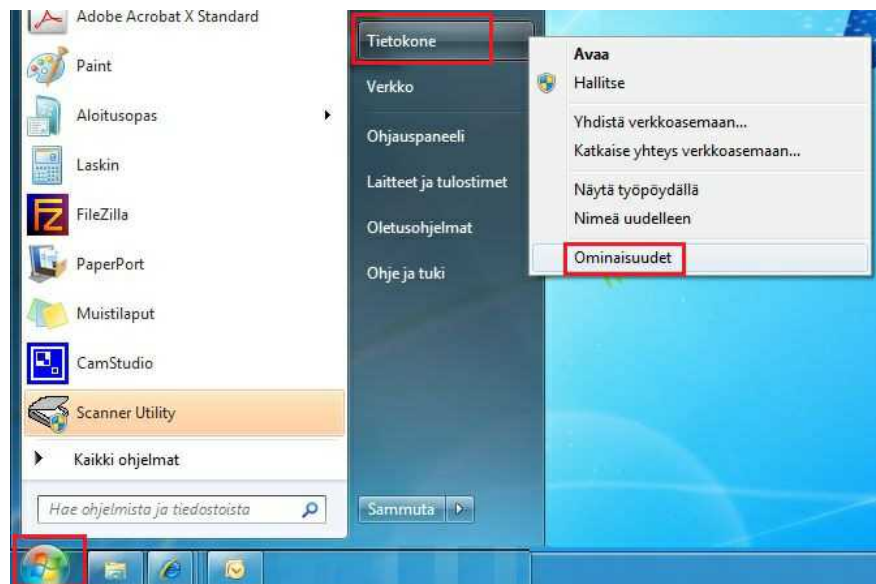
Adobe Acrobat X Standard
Paint
Aloitusopas
Laskin
FileZilla
PaperPort
Muistilaput
CamStudio
Scanner Utility
Kaikki ohjelmat
Hae ohjelmista ja tiedostoista

Tietokone
Verkko
Ohjauspaneeli
Laitteet ja tulostimet
Oletusohjelmat
Ohje ja tuki
Sammuta

Avaa
Hallitse
Yhdistä verkkoasemaan...
Katkaise yhteys verkkoasemaan...
Näytä työpöydällä
Nimeä uudelleen
Ominaisuudet